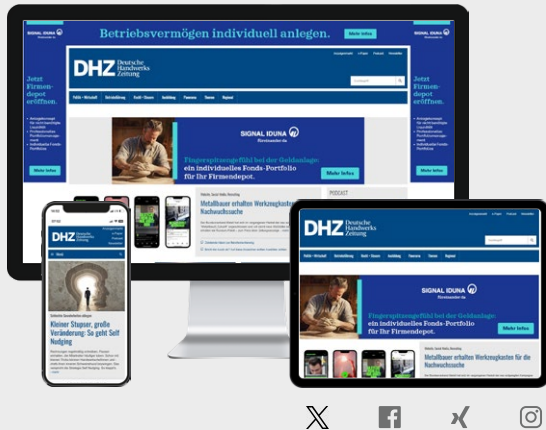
SIGNAL IDUNA

Betriebsvermögen individuell anlegen.

Mehr Infos

SIGNAL IDUNA

DHZ Deutsche Handwerks Zeitung

Jetzt Firmendepot eröffnen.

Jetzt Firmendepot eröffnen.

Mehr Infos

Mehr Infos

SIGNAL IDUNA

Fingerspitzengefühl bei der Geldanlage: ein individuelles Fonds-Portfolio für Ihr Firmendepot.

Mehr Infos

PODCAST

Metallbauer erhalten Werkzeugkasten für Nachwuchssuche

DHZ Deutsche Handwerks Zeitung

Kleiner Stupser, große Veränderung: So geht Self Nudging

DHZ Deutsche Handwerks Zeitung

SIGNAL IDUNA

Fingerspitzengefühl bei der Geldanlage: ein individuelles Fonds-Portfolio für Ihr Firmendepot.

Mehr Infos

Metallbauer erhalten Werkzeugkasten für die Nachwuchssuche